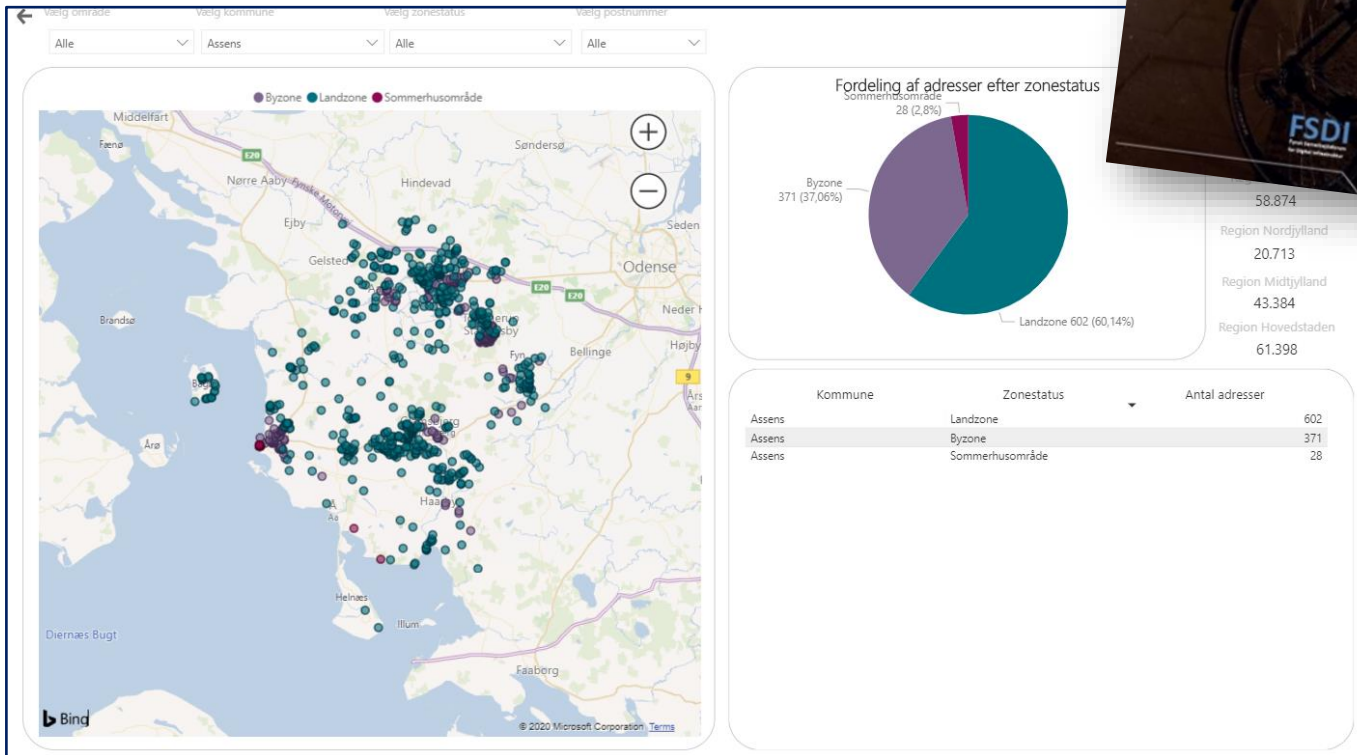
Vælg område
Alle

Vælg kommune
Assens

Vælg zonestatus
Alle

Vælg postnummer
Alle

Byzone Landzone Sommerhusområde

Middelfart
Fænø
Søndersø
Nørre Aaby
Hindevad
Ejby
Seden
Gelsted
Odense
E20
E20
E20
Brandsø
Neder
Bellinge
Højby
Fyn
9
Års
Årø
Haarby
Helnæs
Illum
Diernæs Bugt
Faaborg
Bing
© 2020 Microsoft Corporation Terms

Fordeling af adresser efter zonestatus
Sommerhusområde
28 (2,8%)
Byzone
371 (37,06%)
Landzone 602 (60,14%)

FSDI

58.874
Region Nordjylland
20.713
Region Midtjylland
43.384
Region Hovedstaden
61.398

| Kommune | Zonestatus | Antal adresser |
|---|---|---|
| Assens | Landzone | 602 |
| Assens | Byzone | 371 |
| Assens | Sommerhusområde | 28 |